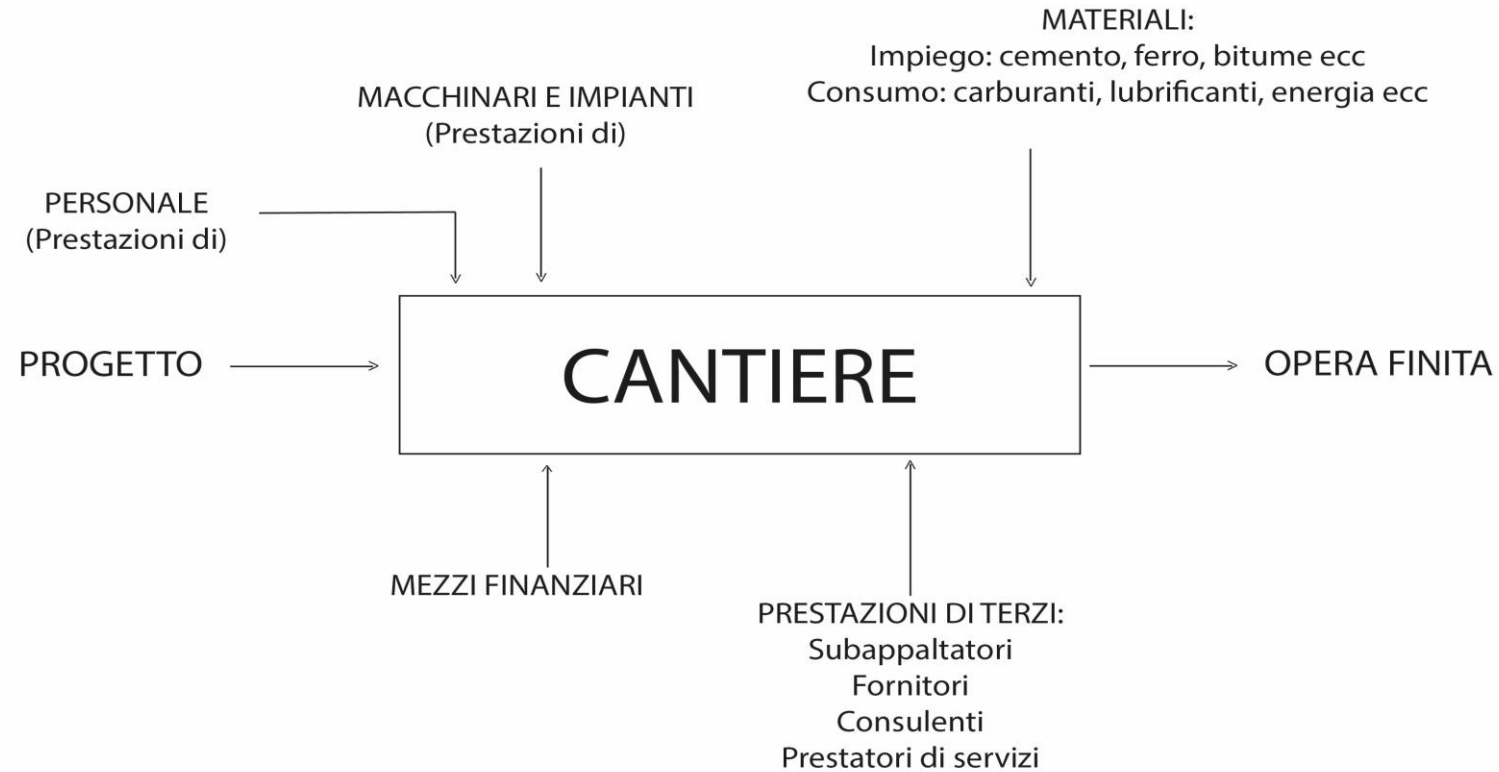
MATERIALI:
Impiego: cemento, ferro, bitume ecc
Consumo: carburanti, lubrificanti, energia ecc

MACCHINARI E IMPIANTI
(Prestazioni di)

PERSONALE
(Prestazioni di)

PROGETTO

CANTIERE

OPERA FINITA

MEZZI FINANZIARI

PRESTAZIONI DI TERZI:
Subappaltatori
Fornitori
Consulenti
Prestatori di servizi